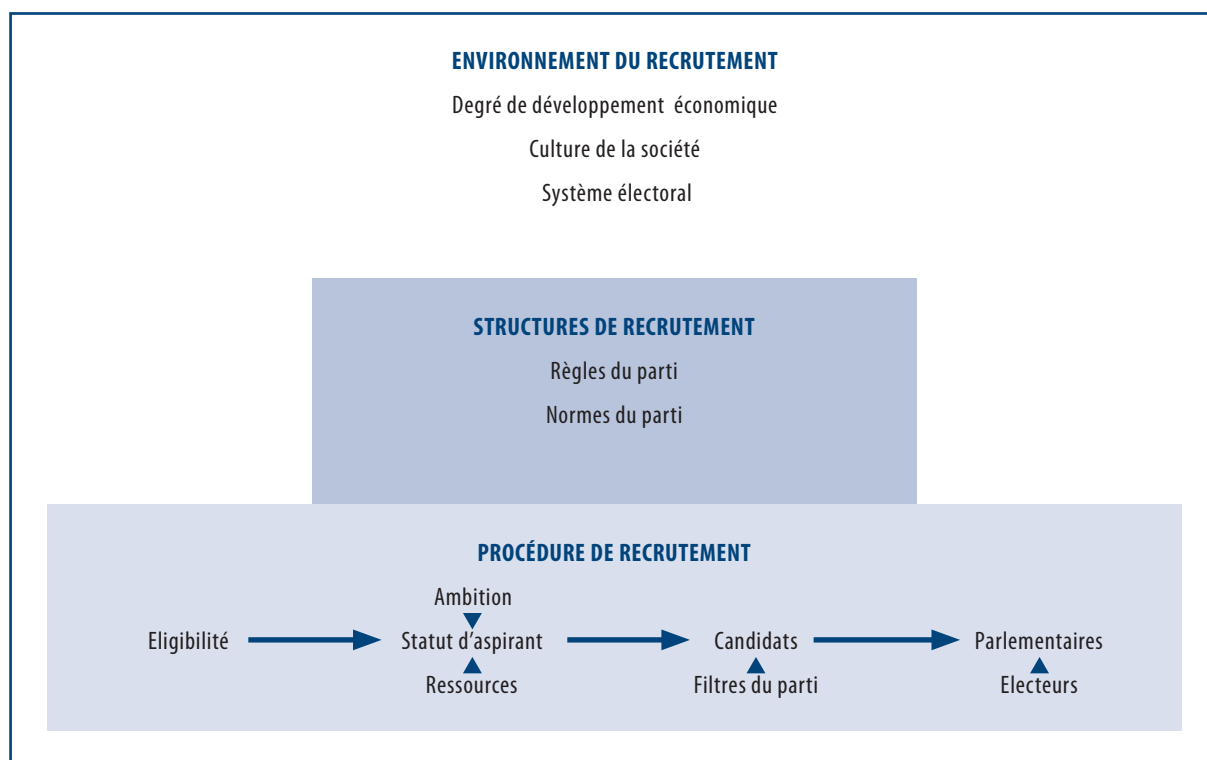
ENVIRONNEMENT DU RECRUTEMENT

Degré de développement économique

Culture de la société

Système électoral

STRUCTURES DE RECRUTEMENT

Règles du parti

Normes du parti

PROCÉDURE DE RECRUTEMENT

Ambition

Eligibilité

Statut d'aspirant

Candidats

Parlementaires

Ressources

Filtres du parti

Electeurs